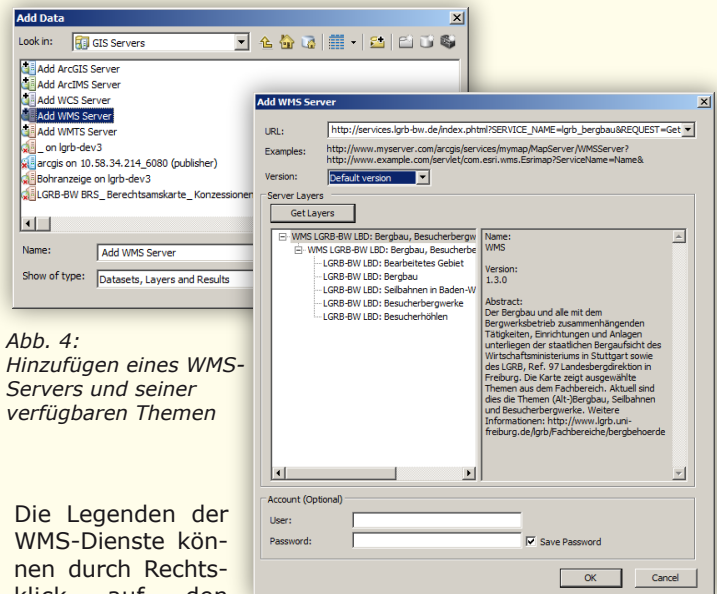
Add Data

Look in: GIS Servers

Add ArcGIS Server
Add ArcIMS Server
Add WCS Server
Add WMS Server
Add WMTS Server
_ on lgrb-dev3
arcgis on 10.58.34.214_6080 (publisher)
Bohranzeige on lgrb-dev3
LGRB-BW BRS_ Berechtsamskarte_ Konzessioner

Name: Add WMS Server
Show of type: Datasets, Layers and Results

Abb. 4: Hinzufügen eines WMS-Servers und seiner verfügbaren Themen

Die Legenden der WMS-Dienste können durch Rechtsklick auf den

Add WMS Server

URL: http://services.lgrb-bw.de/index.phtml?SERVICE_NAME=lgrb_bergbau&REQUEST=Get
Examples: http://www.myserver.com/arcgis/services/mymap/MapServer/WMSServer?
http://www.example.com/servlet/com.esri.wms.Esrimap?ServiceName=Name&
Version: Default version

Server Layers
Get Layers

WMS LGRB-BW LBD: Bergbau, Besucherbergw
WMS LGRB-BW LBD: Bergbau, Besucherbe
LGRB-BW LBD: Bearbeitetes Gebiet
LGRB-BW LBD: Bergbau
LGRB-BW LBD: Seilbahnen in Baden-W
LGRB-BW LBD: Besucherbergwerke
LGRB-BW LBD: Besucherhöhlen

Name:
WMS

Version:
1.3.0

Abstract:
Der Bergbau und alle mit dem Bergwerksbetrieb zusammenhängenden Tätigkeiten, Einrichtungen und Anlagen unterliegen der staatlichen Bergaufsicht des Wirtschaftsministeriums in Stuttgart sowie des LGRB, Ref. 97 Landesbergdirektion in Freiburg. Die Karte zeigt ausgewählte Themen aus dem Fachbereich. Aktuell sind dies die Themen (Alt-)Bergbau, Seilbahnen und Besucherbergwerke. Weitere Informationen: http://www.lgrb.uni-freiburg.de/lgrb/Fachbereiche/bergbehoerde

Account (Optional)
User:
Password:
Save Password

OK
Cancel